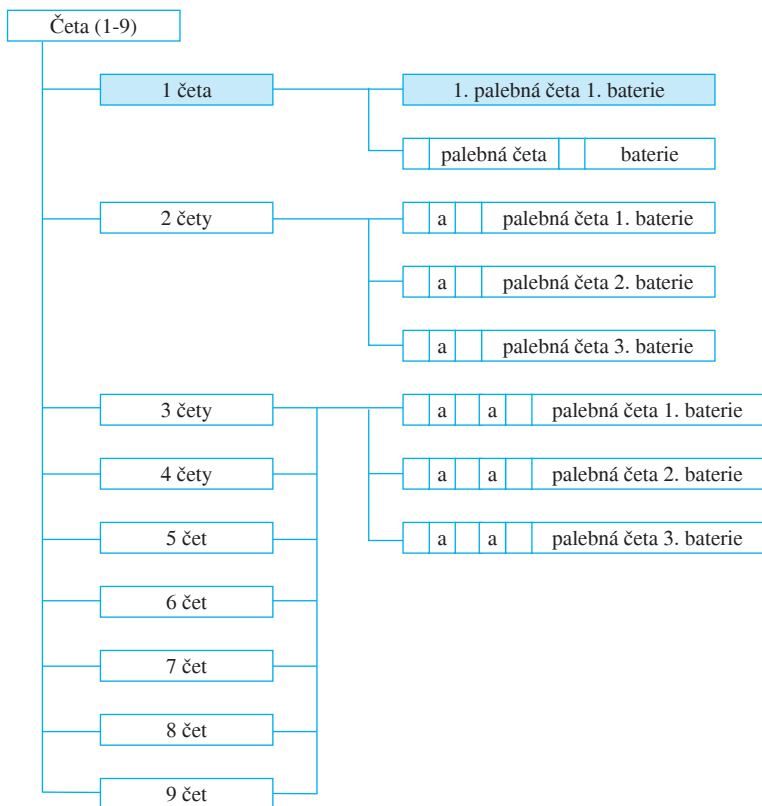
Četa (1-9)

1 četa

1. palebná četa 1. baterie

palebná četa baterie

2 čety

a palebná četa 1. baterie

a palebná četa 2. baterie

a palebná četa 3. baterie

3 čety

4 čety

5 čet

6 čet

7 čet

8 čet

9 čet

a a palebná četa 1. baterie

a a palebná četa 2. baterie

a a palebná četa 3. baterie